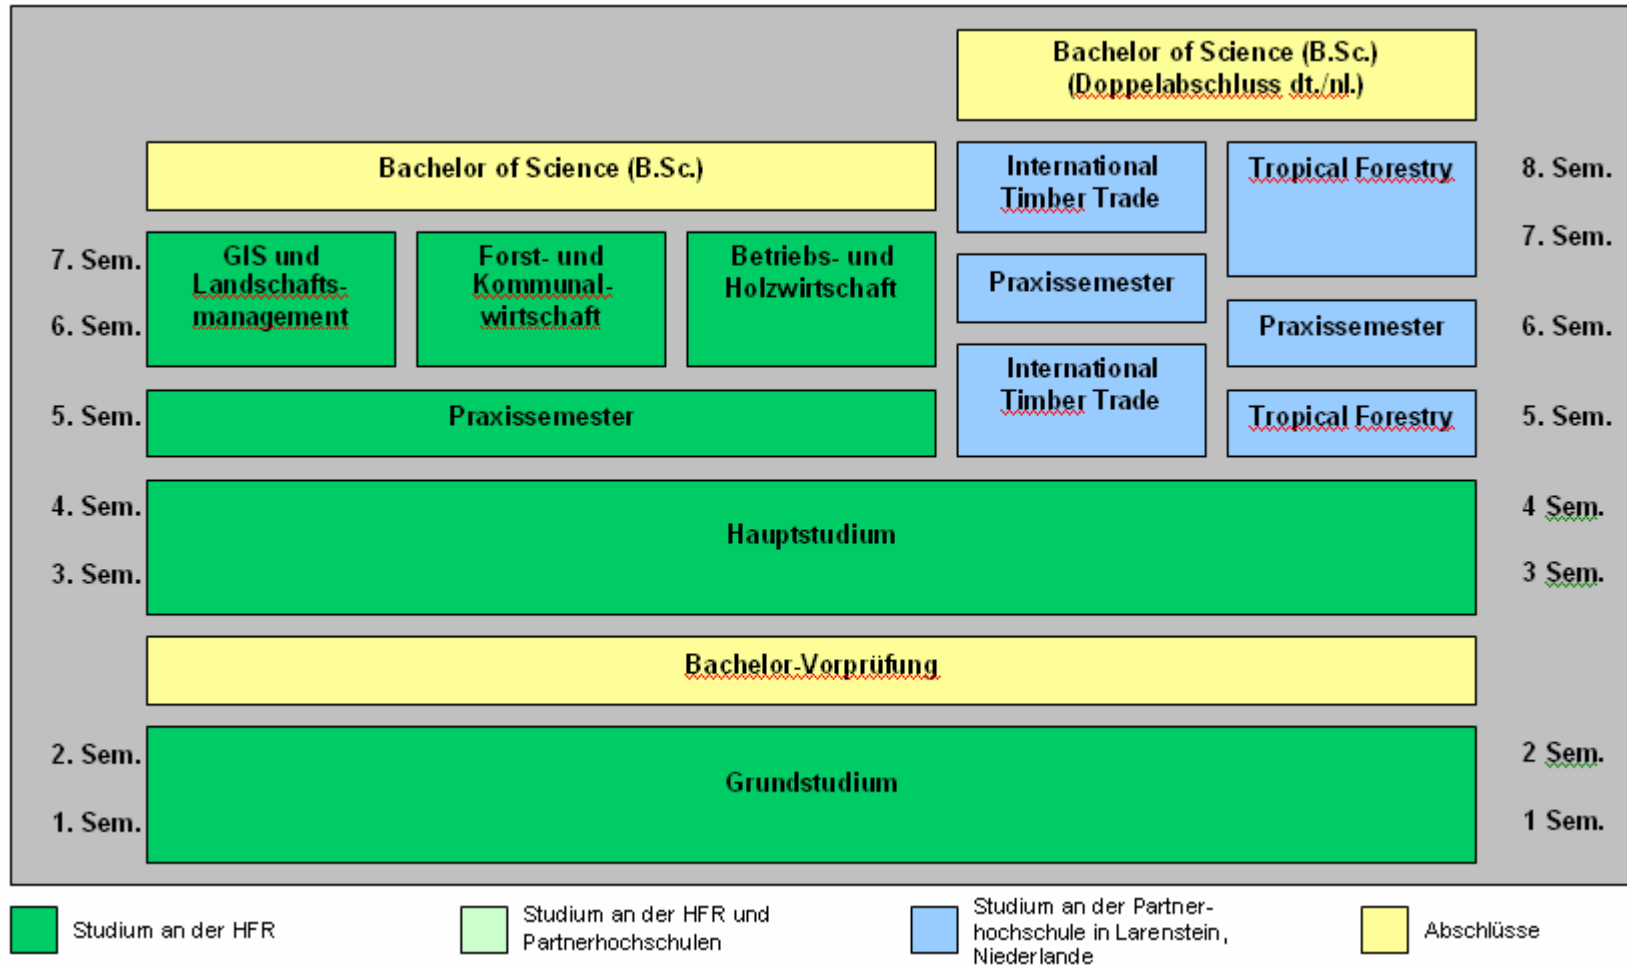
Bachelor of Science (B.Sc.)
(Doppelabschluss dt./nl.)

Bachelor of Science (B.Sc.)

International Timber Trade

Tropical Forestry

8. Sem.

7. Sem.

7. Sem.

GIS und Landschaftsmanagement

Forst- und Kommunalwirtschaft

Betriebs- und Holzwirtschaft

Praxissemester

6. Sem.

Praxissemester

6. Sem.

International Timber Trade

5. Sem.

Praxissemester

Tropical Forestry

5. Sem.

4. Sem.

Hauptstudium

4 Sem.

3. Sem.

3 Sem.

Bachelor-Vorprüfung

2. Sem.

Grundstudium

2 Sem.

1. Sem.

1 Sem.

Studium an der HFR

Studium an der HFR und Partnerhochschulen

Studium an der Partnerhochschule in Larenstein, Niederlande

Abschlüsse